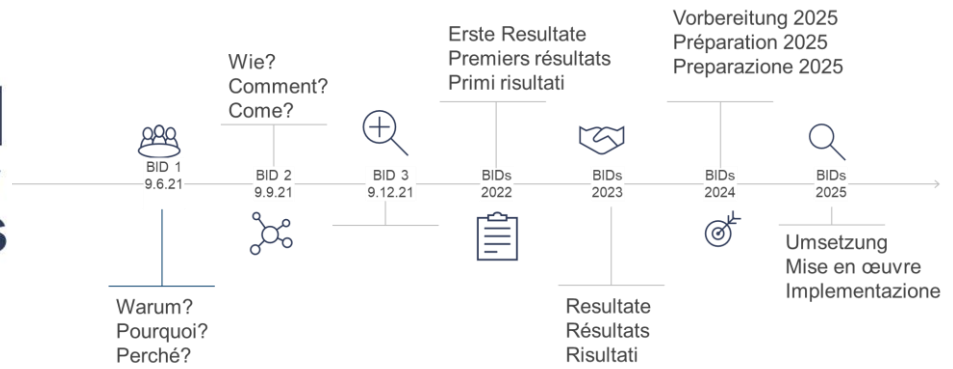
Wie?
Comment?
Come?

Erste Resultate
Premiers résultats
Primi risultati

Vorbereitung 2025
Préparation 2025
Preparazione 2025

BID 1
9.6.21

BID 2
9.9.21

BID 3
9.12.21

BIDs
2022

BIDs
2023

BIDs
2024

BIDs
2025

Warum?
Pourquoi?
Perché?

Resultate
Résultats
Risultati

Umsetzung
Mise en œuvre
Implementazione